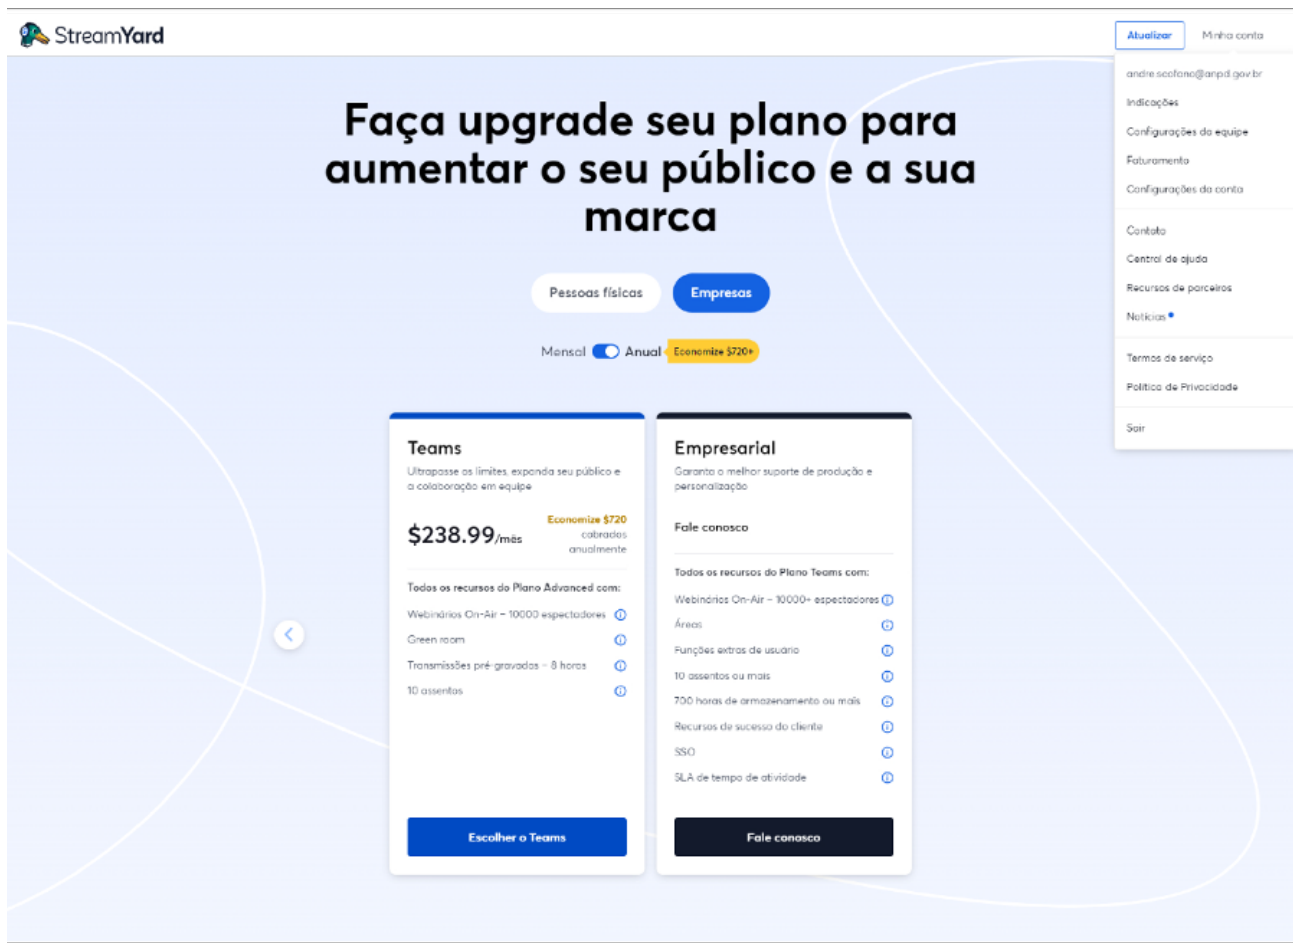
StreamYard

Atualizar Minha conta

andre.scofano@anpd.gov.br
Indicações
Configurações da equipe
Faturamento
Configurações da conta

Contato
Central de ajuda
Recursos de parceiros
Notícias

Termos de serviço
Política de Privacidade

Sair

Faça upgrade seu plano para aumentar o seu público e a sua marca

Pessoas físicas Empresas

Mensal Anual Economize $720+

Teams
Ultrapasse os limites, expanda seu público e a colaboração em equipe

$238.99/mês
Economize $720 cobrados anualmente

Todos os recursos do Plano Advanced com:
Webinários On-Air – 10000 espectadores
Green room
Transmissões pré-gravadas – 8 horas
10 assentos

Escolher o Teams

Empresarial
Garanta o melhor suporte de produção e personalização

Fale conosco

Todos os recursos do Plano Teams com:
Webinários On-Air – 10000+ espectadores
Áreas
Funções extras de usuário
10 assentos ou mais
700 horas de armazenamento ou mais
Recursos de sucesso do cliente
SSO
SLA de tempo de atividade

Fale conosco